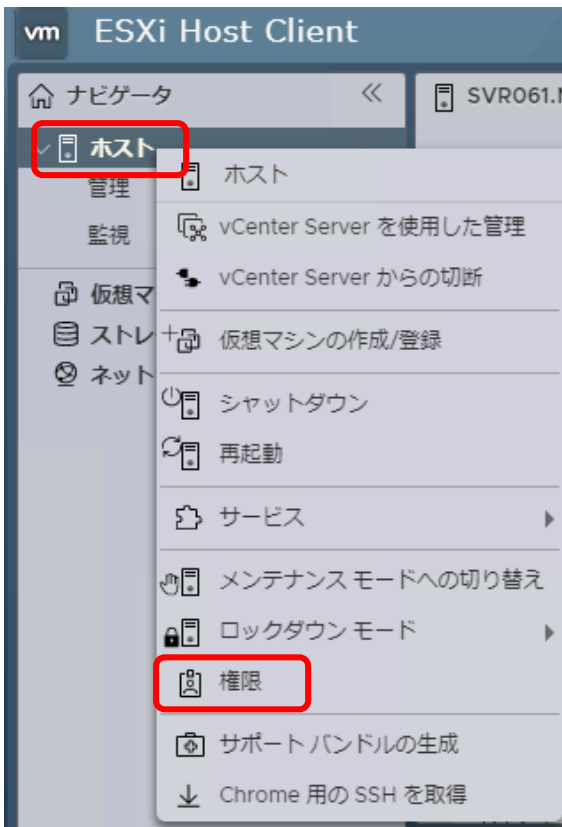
vm ESXi Host Client

ナビゲータ «

SVR061.

ホスト

管理

監視

仮想マ

ストレ

ネット

ホスト

vCenter Server を使用した管理

vCenter Server からの切断

仮想マシンの作成/登録

シャットダウン

再起動

サービス

メンテナンス モードへの切り替え

ロックダウン モード

権限

サポート バンドルの生成

Chrome 用の SSH を取得